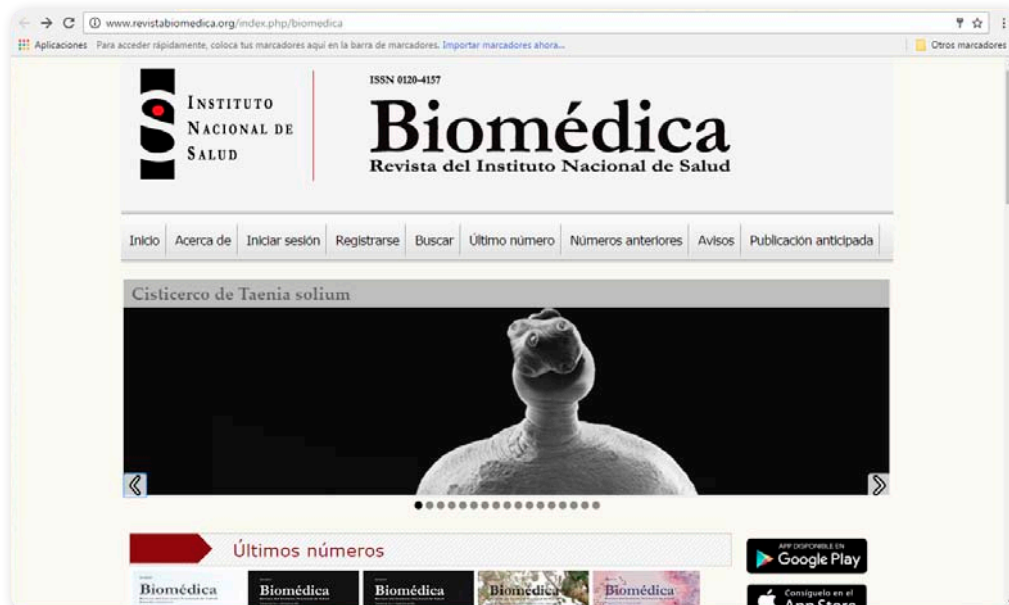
www.revistabiomedica.org/index.php/biomedica

Aplicaciones Para acceder rápidamente, coloca tus marcadores aquí en la barra de marcadores. Importar marcadores ahora... Otros marcadores

INSTITUTO NACIONAL DE SALUD

ISSN 0120-4157

Biomédica

Revista del Instituto Nacional de Salud

Inicio | Acerca de | Iniciar sesión | Registrarse | Buscar | Último número | Números anteriores | Avisos | Publicación anticipada

Cisticerco de Taenia solium

Últimos números

APP DISPONIBLE EN Google Play

Consíguelo en el App Store

Biomédica Biomédica Biomédica Biomédica Biomédica